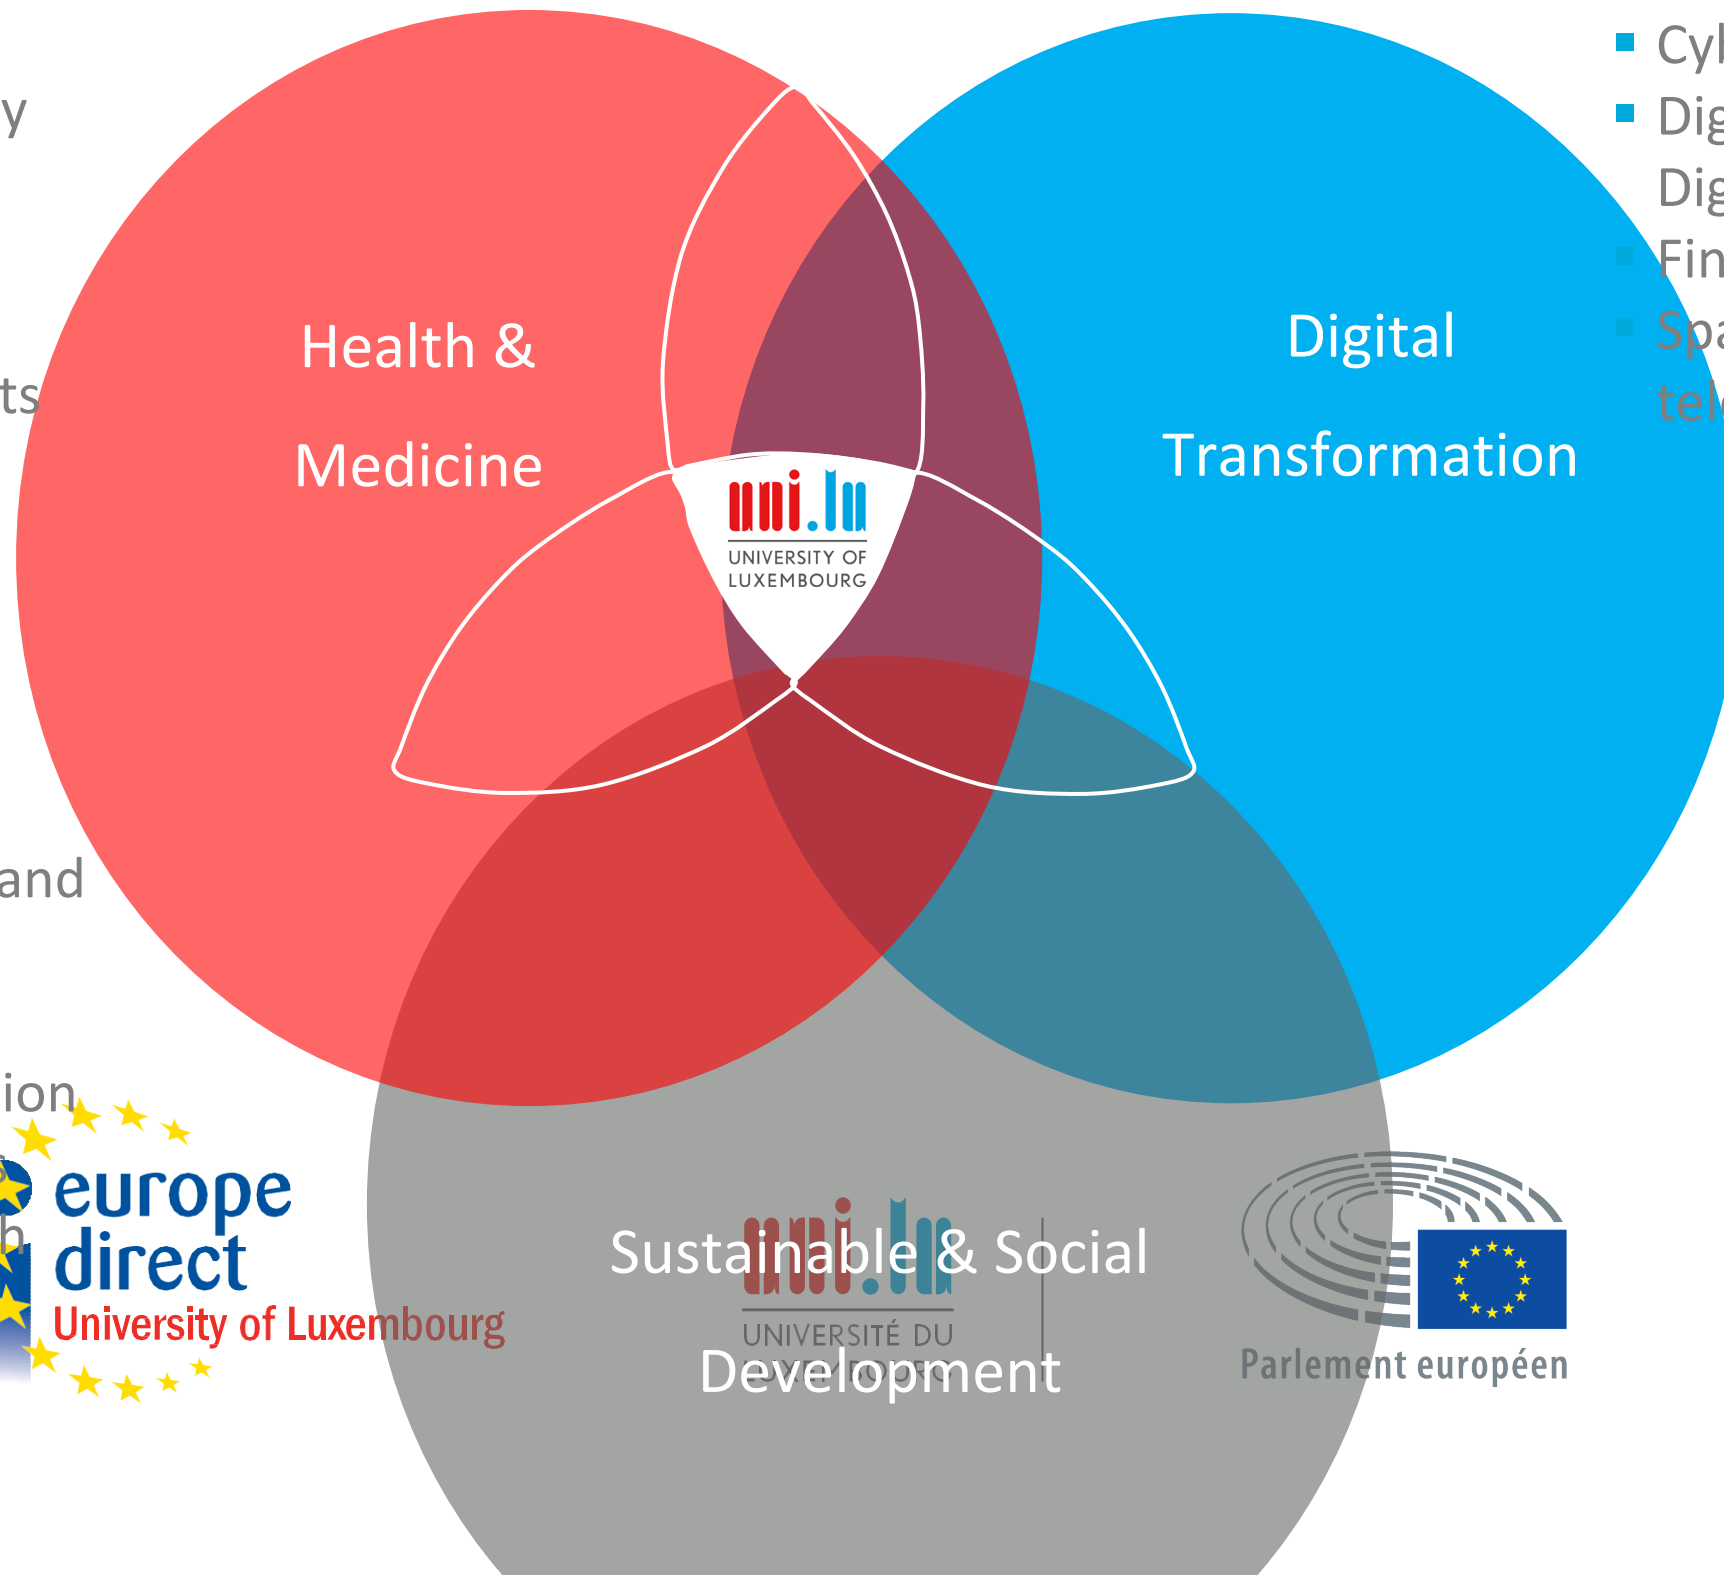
y

ts

and

ion

h

Health &

Medicine

uni.lu
UNIVERSITY OF LUXEMBOURG

Digital

Transformation

Cy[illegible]
Dig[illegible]
Dig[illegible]
Fin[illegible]
Spa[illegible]
tel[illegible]

europe direct
University of Luxembourg

uni.lu
UNIVERSITÉ DU LUXEMBOURG

Sustainable & Social

Development

Parlement européen